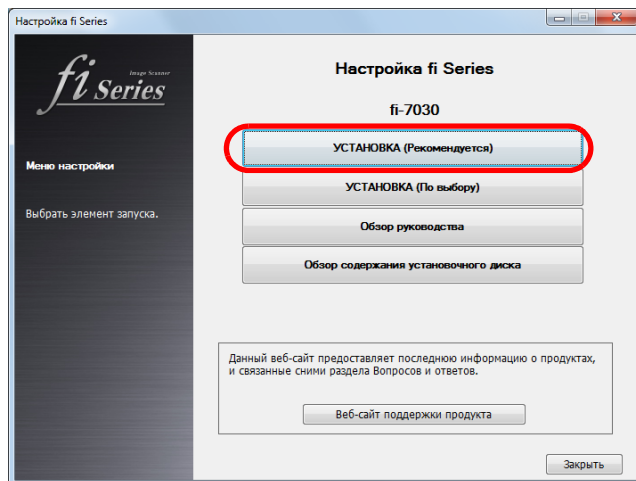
Настройка fi Series

fi Series
Image Scanner

Меню настройки

Выбрать элемент запуска.

Настройка fi Series

fi-7030

УСТАНОВКА (Рекомендуется)

УСТАНОВКА (По выбору)

Обзор руководства

Обзор содержания установочного диска

Данный веб-сайт предоставляет последнюю информацию о продуктах, и связанные сними раздела Вопросов и ответов.

Веб-сайт поддержки продукта

Закрыть